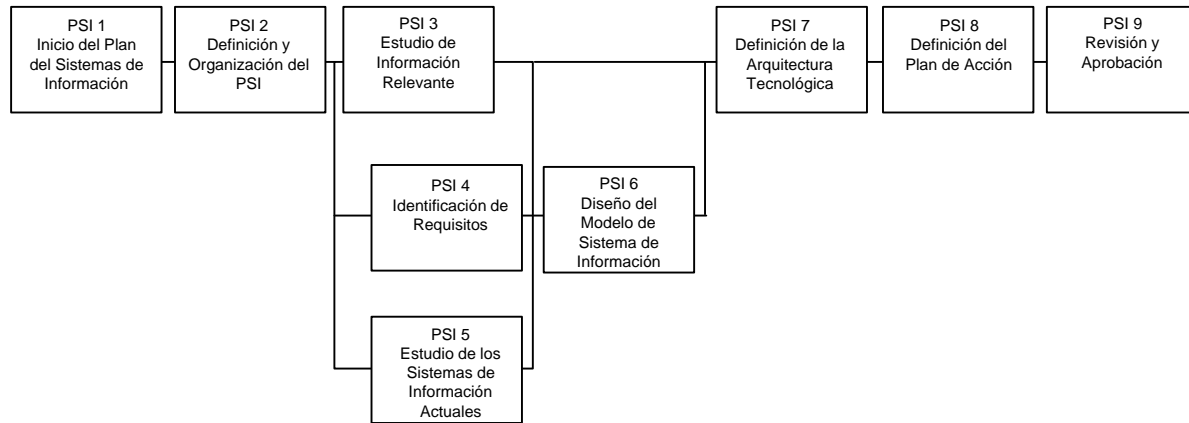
PSI 1
Inicio del Plan del Sistemas de Información

PSI 2
Definición y Organización del PSI

PSI 3
Estudio de Información Relevante

PSI 7
Definición de la Arquitectura Tecnológica

PSI 8
Definición del Plan de Acción

PSI 9
Revisión y Aprobación

PSI 4
Identificación de Requisitos

PSI 6
Diseño del Modelo de Sistema de Información

PSI 5
Estudio de los Sistemas de Información Actuales